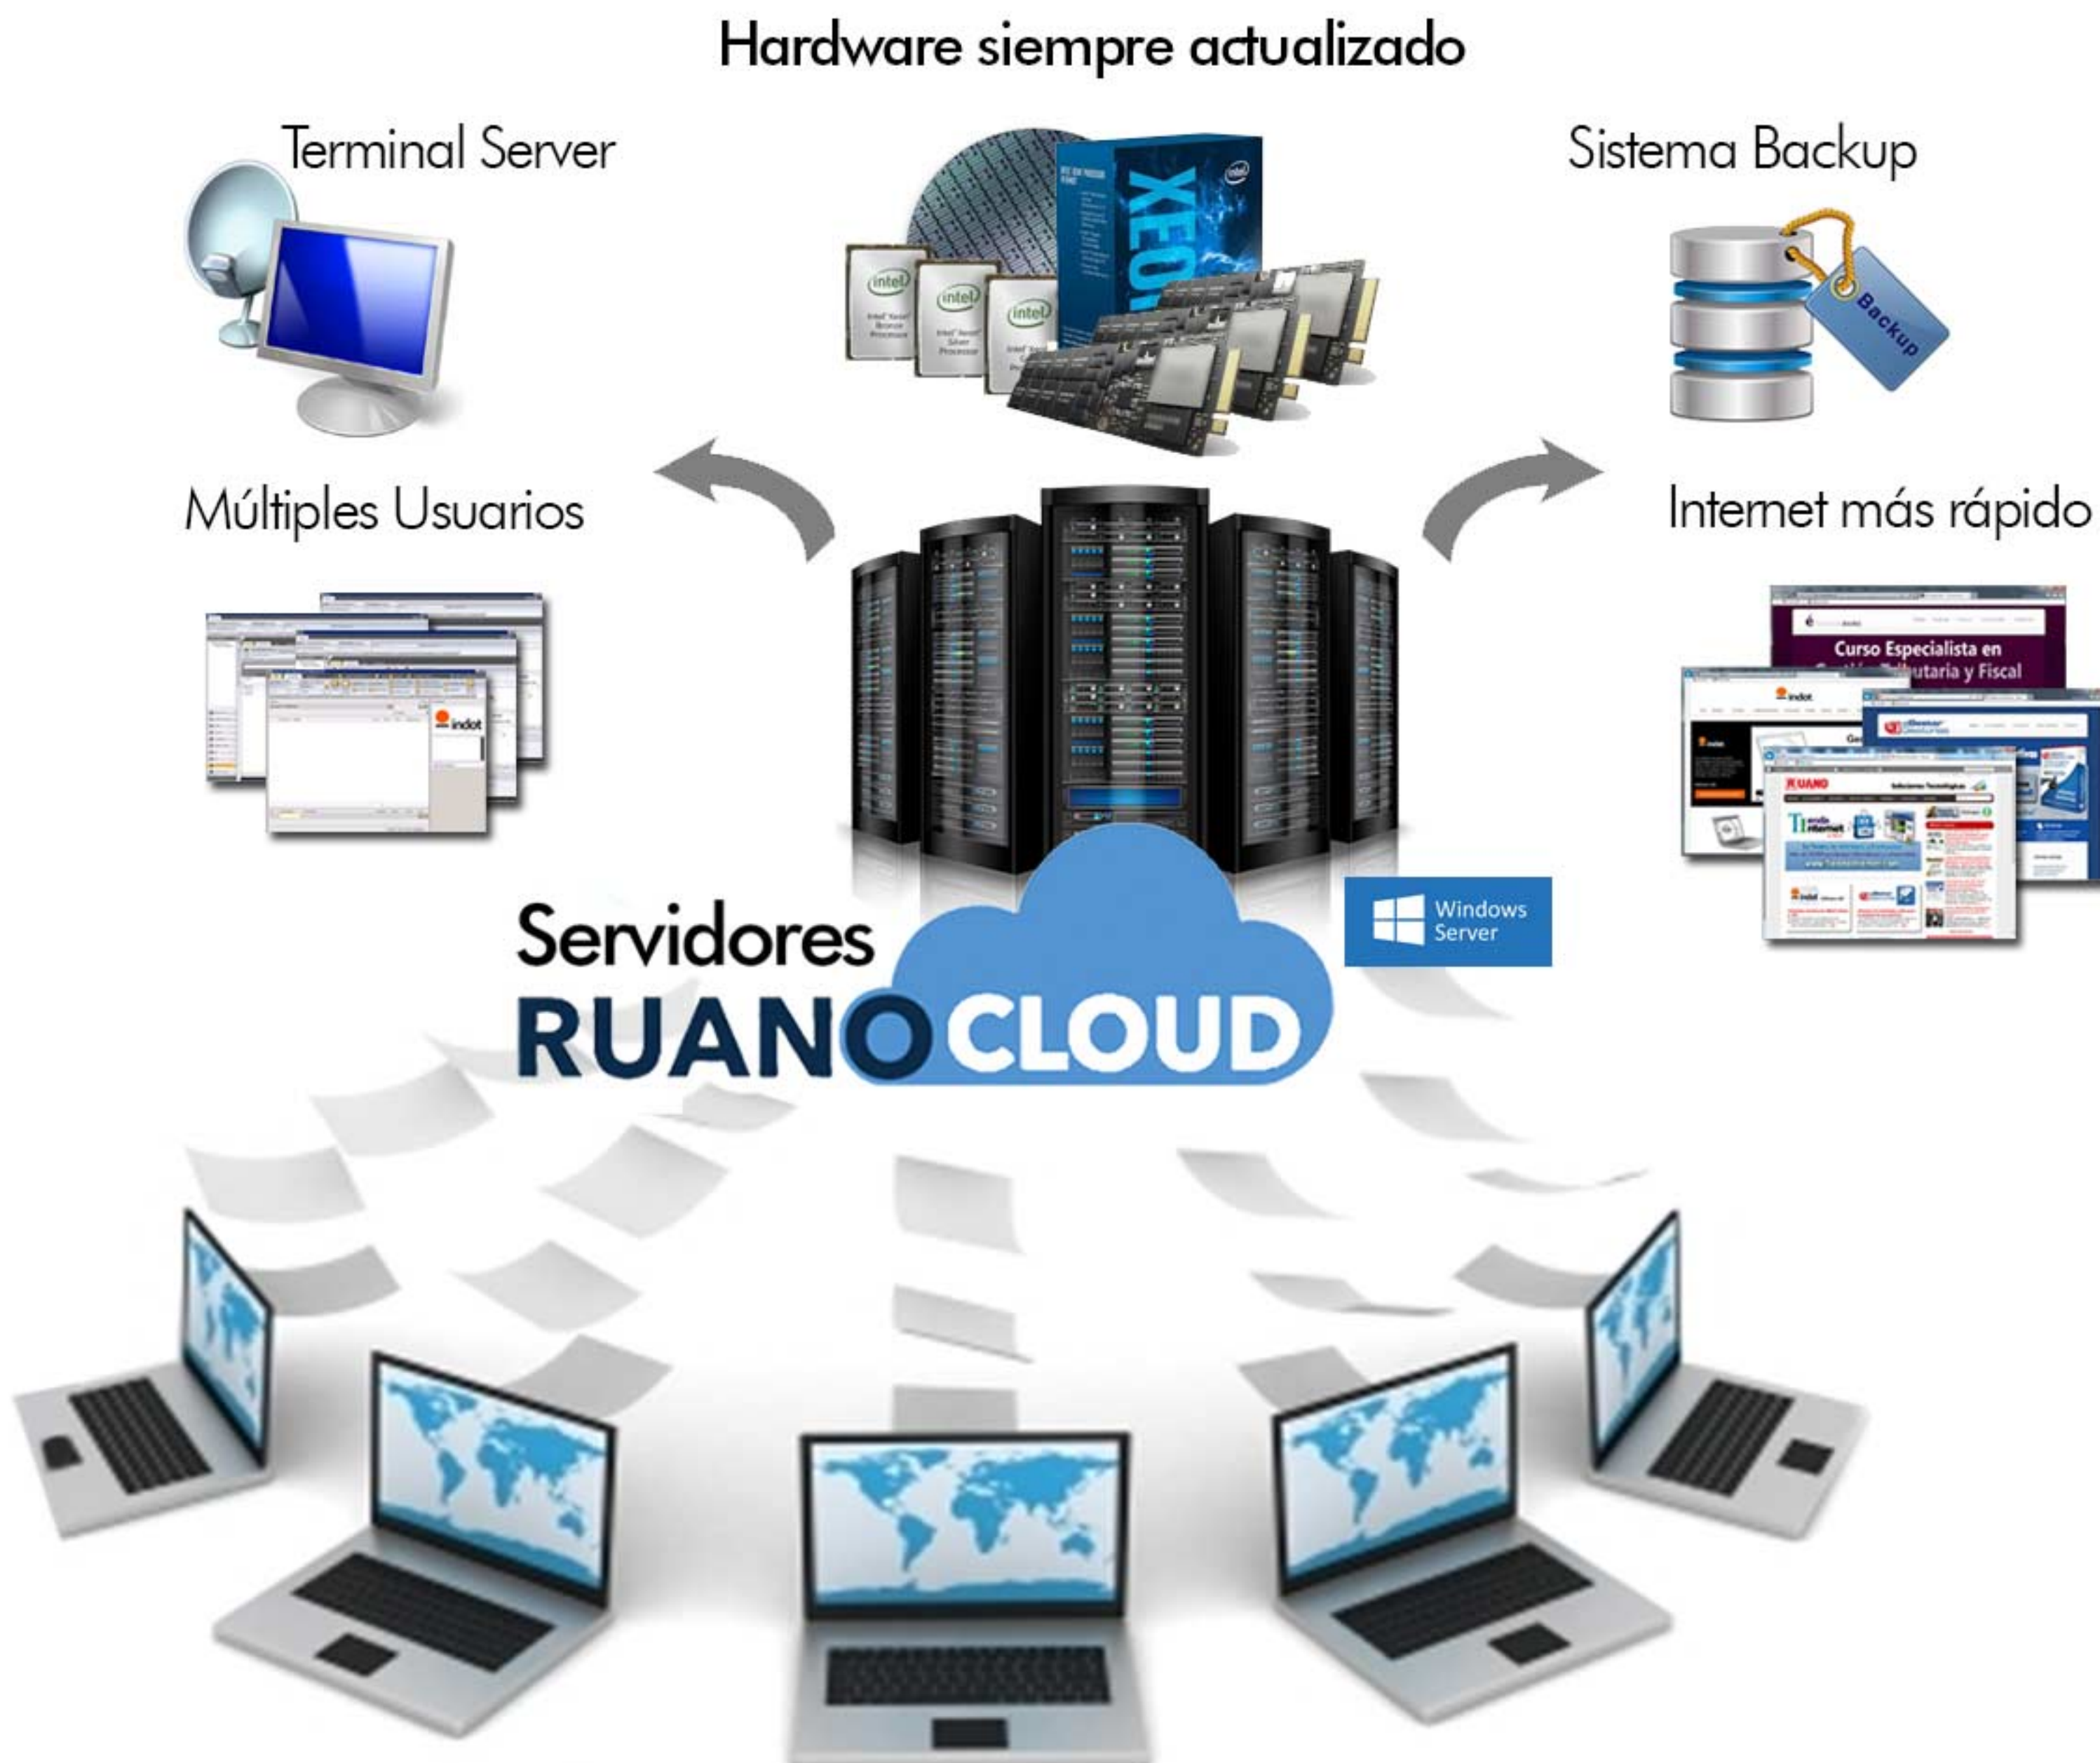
Hardware siempre actualizado

Terminal Server

Sistema Backup

intel

intel

intel

XEON

Backup

Múltiples Usuarios

Internet más rápido

indot

Curso Especialista en Gestión Tributaria y Fiscal

indot

RUANO

Servidores

RUANO CLOUD

Windows Server